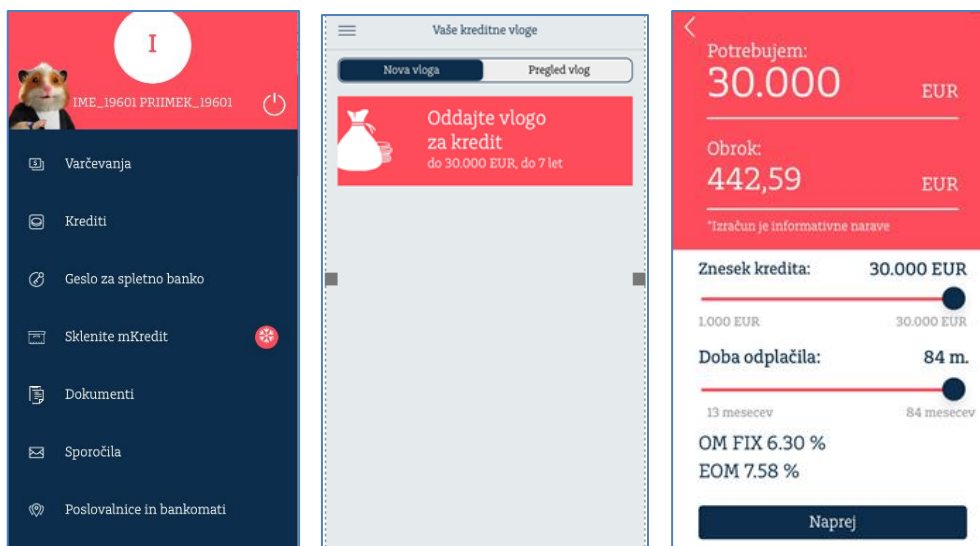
I

IME_19601 PRIIMEK_19601

Varčevanja

Krediti

Geslo za spletno banko

Sklenite mKredit

Dokumenti

Sporočila

Poslovalnice in bankomati

Vaše kreditne vloge

Nova vloga

Pregled vlog

Oddajte vlogo za kredit

do 30.000 EUR, do 7 let

<

Potrebujem:

30.000

EUR

Obrok:

442,59

EUR

*Izračun je informativne narave

Znesek kredita:

30.000 EUR

1.000 EUR

30.000 EUR

Doba odplačila:

84 m.

13 mesecev

84 mesecev

OM FIX 6.30 %

EOM 7.58 %

Naprej